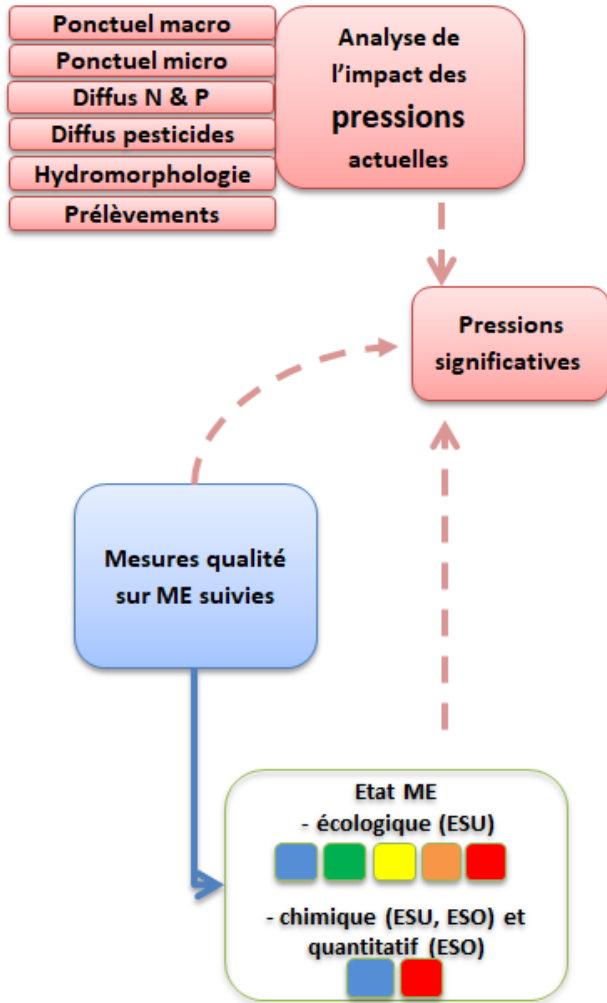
Ponctuel macro
Ponctuel micro
Diffus N & P
Diffus pesticides
Hydromorphologie
Prélèvements

Analyse de l'impact des pressions actuelles

Pressions significatives

Mesures qualité sur ME suivies

Etat ME
- écologique (ESU)

- chimique (ESU, ESO) et quantitatif (ESO)